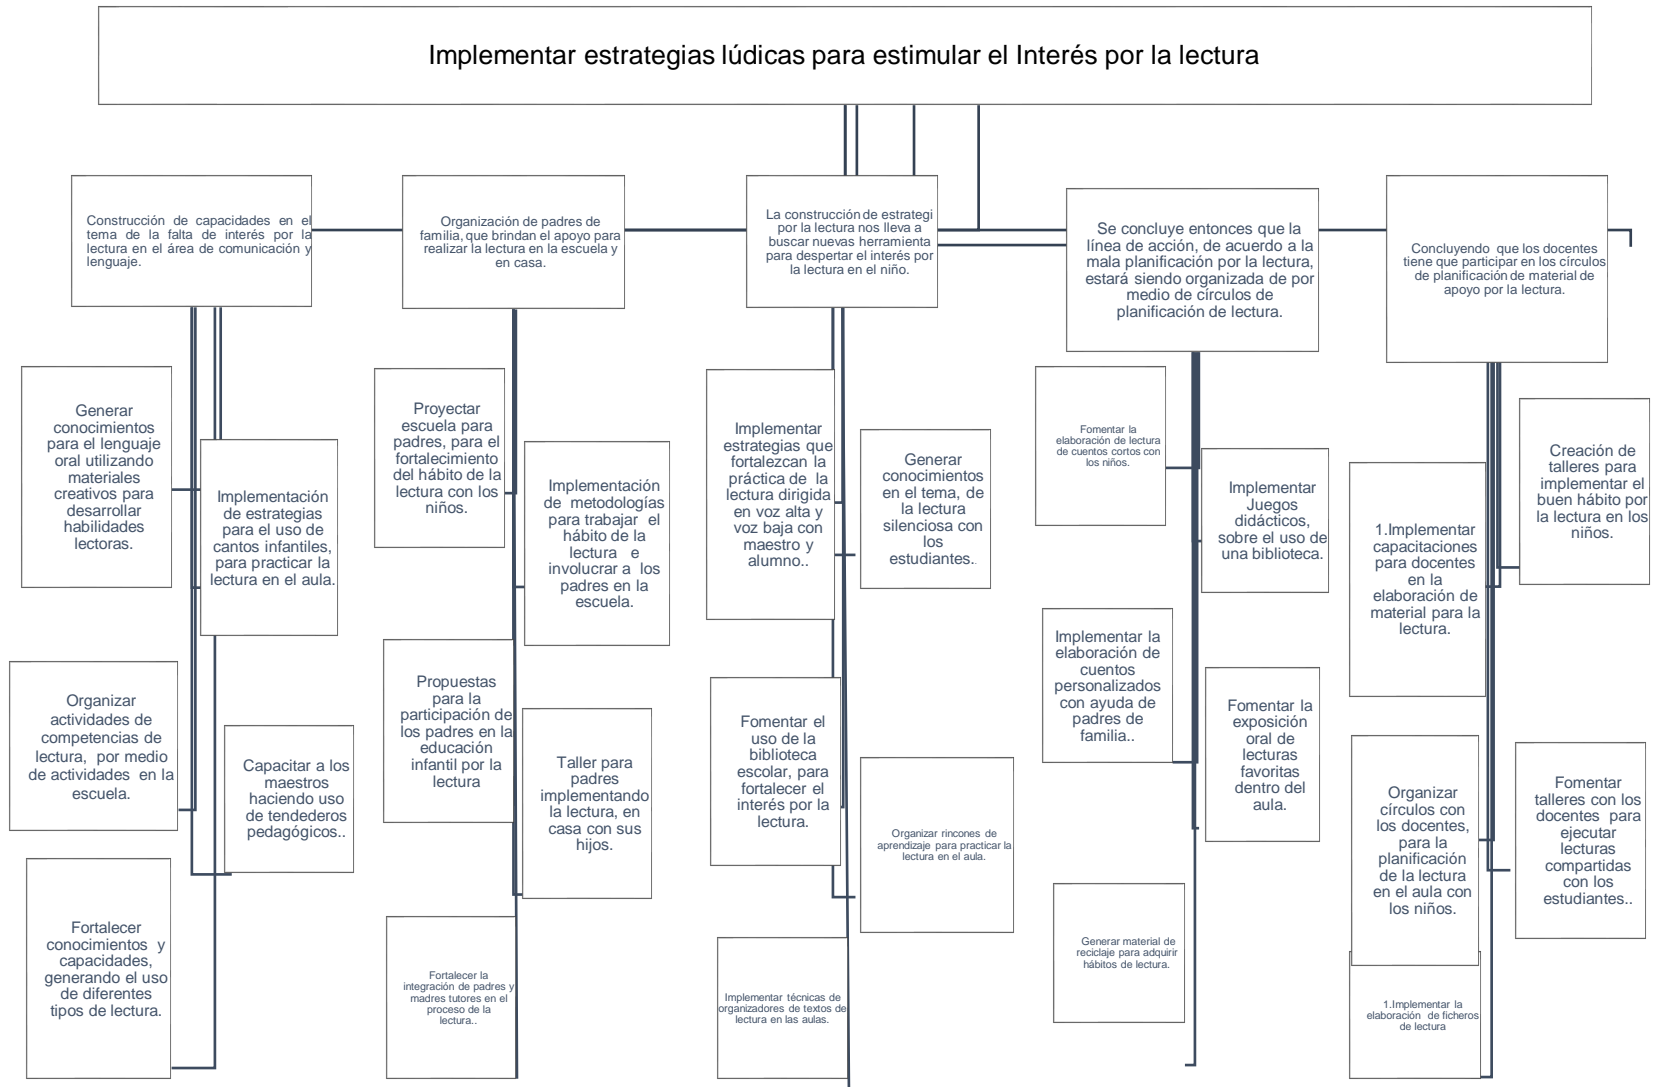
Implementar estrategias lúdicas para estimular el Interés por la lectura

Construcción de capacidades en el tema de la falta de interés por la lectura en el área de comunicación y lenguaje.

Generar conocimientos para el lenguaje oral utilizando materiales creativos para desarrollar habilidades lectoras.

Implementación de estrategias para el uso de cantos infantiles, para practicar la lectura en el aula.

Organizar actividades de competencias de lectura, por medio de actividades en la escuela.

Capacitar a los maestros haciendo uso de tendederos pedagógicos..

Fortalecer conocimientos y capacidades, generando el uso de diferentes tipos de lectura.

Organización de padres de familia, que brindan el apoyo para realizar la lectura en la escuela y en casa.

Proyectar escuela para padres, para el fortalecimiento del hábito de la lectura con los niños.

Implementación de metodologías para trabajar el hábito de la lectura e involucrar a los padres en la escuela.

Propuestas para la participación de los padres en la educación infantil por la lectura

Taller para padres implementando la lectura, en casa con sus hijos.

Fortalecer la integración de padres y madres tutores en el proceso de la lectura..

La construcción de estrategi por la lectura nos lleva a buscar nuevas herramienta para despertar el interés por la lectura en el niño.

Implementar estrategias que fortalezcan la práctica de la lectura dirigida en voz alta y voz baja con maestro y alumno..

Generar conocimientos en el tema, de la lectura silenciosa con los estudiantes.

Fomentar el uso de la biblioteca escolar, para fortalecer el interés por la lectura.

Organizar rincones de aprendizaje para practicar la lectura en el aula.

Implementar técnicas de organizadores de textos de lectura en las aulas.

Se concluye entonces que la línea de acción, de acuerdo a la mala planificación por la lectura, estará siendo organizada de por medio de círculos de planificación de lectura.

Fomentar la elaboración de lectura de cuentos cortos con los niños.

Implementar Juegos didácticos, sobre el uso de una biblioteca.

Implementar la elaboración de cuentos personalizados con ayuda de padres de familia..

Fomentar la exposición oral de lecturas favoritas dentro del aula.

Generar material de reciclaje para adquirir hábitos de lectura.

Concluyendo que los docentes tiene que participar en los círculos de planificación de material de apoyo por la lectura.

Creación de talleres para implementar el buen hábito por la lectura en los niños.

1.Implementar capacitaciones para docentes en la elaboración de material para la lectura.

Organizar círculos con los docentes, para la planificación de la lectura en el aula con los niños.

Fomentar talleres con los docentes para ejecutar lecturas compartidas con los estudiantes..

1.Implementar la elaboración de ficheros de lectura